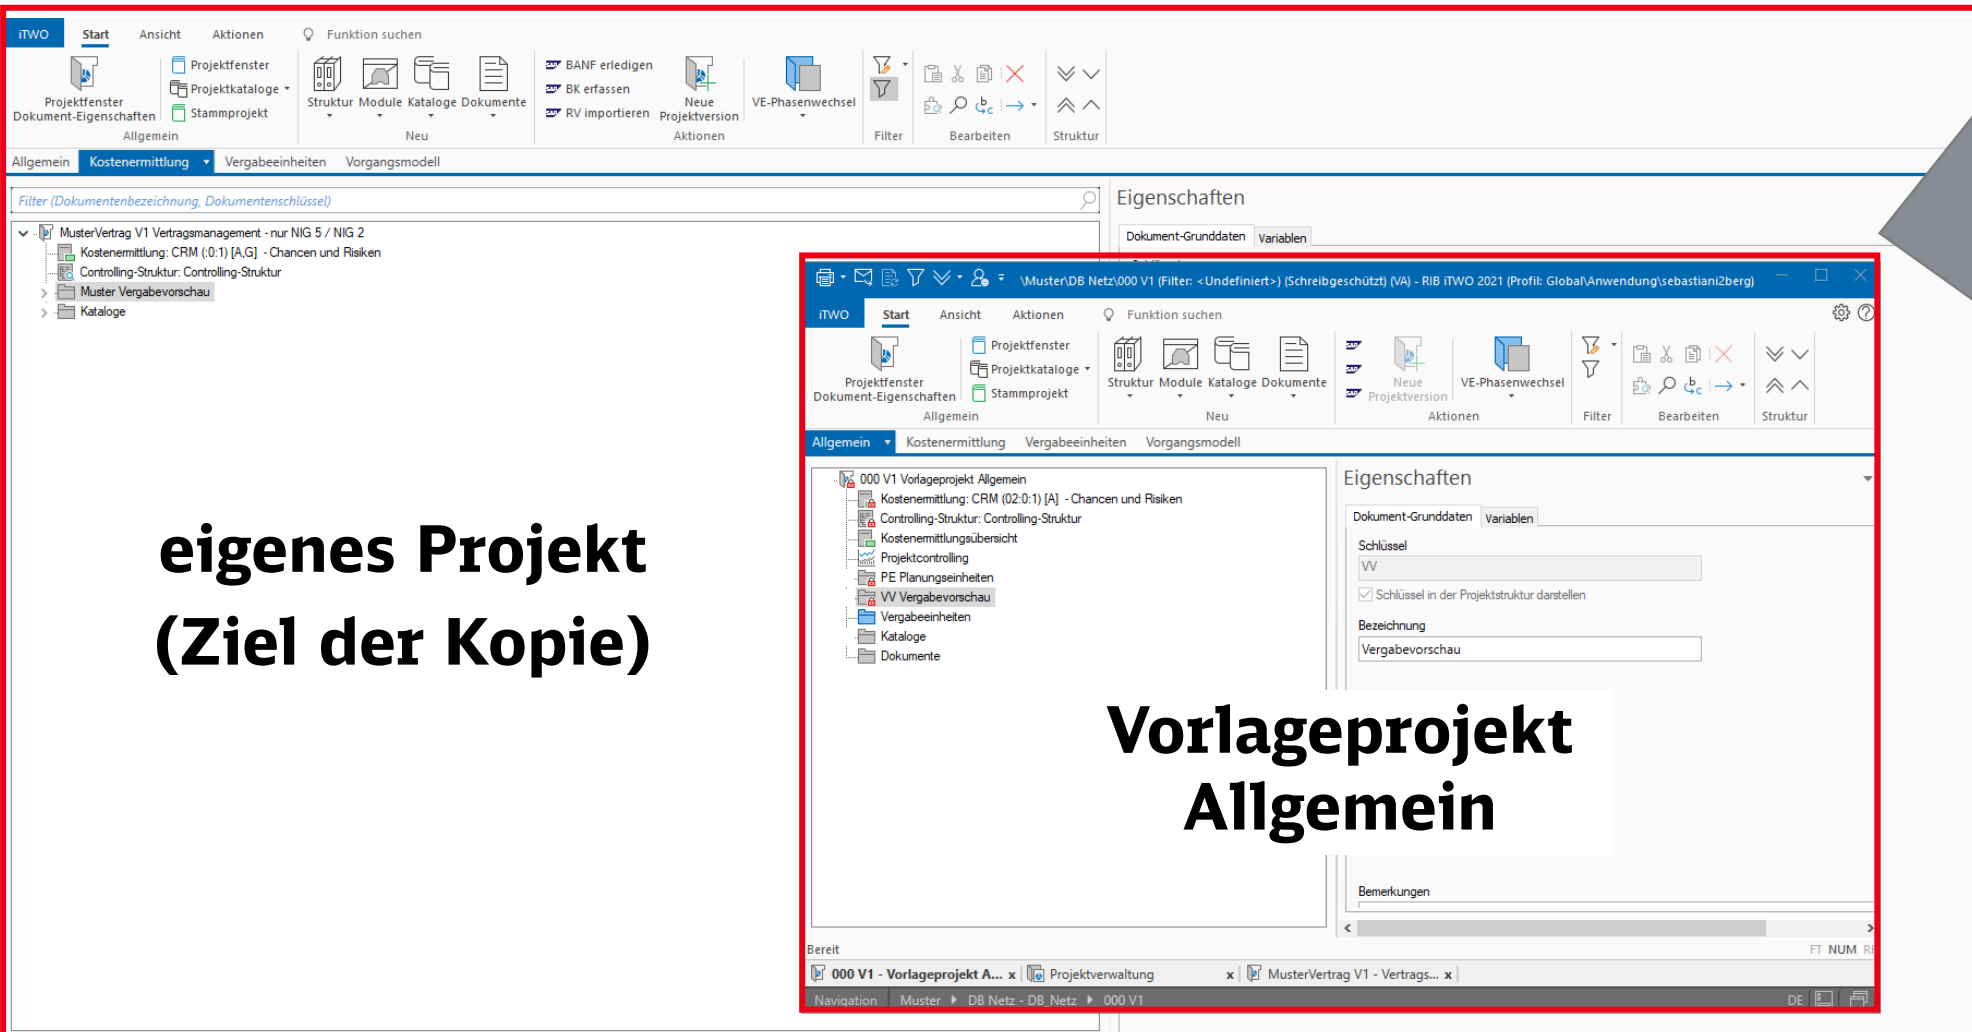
iTWO Start Ansicht Aktionen Funktion suchen

Projektfenster Dokument-Eigenschaften
Projektfenster
Projektkataloge
Stammprojekt
Allgemein

Struktur Module Kataloge Dokumente
Neu

BANF erledigen
BK erfassen
RV importieren
Neue Projektversion
Aktionen

VE-Phasenwechsel

Filter

Bearbeiten

Struktur

Allgemein Kostenermittlung Vergabeeinheiten Vorgangsmodell

Filter (Dokumentenbezeichnung, Dokumentenschlüssel)

MusterVertrag V1 Vertragsmanagement - nur NIG 5 / NIG 2
Kostenermittlung: CRM (:0:1) [A,G] - Chancen und Risiken
Controlling-Struktur: Controlling-Struktur
Muster Vergabevorschau
Kataloge

Eigenschaften
Dokument-Grunddaten Variablen

eigenes Projekt
(Ziel der Kopie)

\Muster\DB Netz\000 V1 (Filter: <Undefiniert>) (Schreibgeschützt) (VA) - RIB iTWO 2021 (Profil: Global\Anwendung\sebastiani2berg)

iTWO Start Ansicht Aktionen Funktion suchen

Projektfenster Dokument-Eigenschaften
Projektfenster
Projektkataloge
Stammprojekt
Allgemein

Struktur Module Kataloge Dokumente
Neu

Neue Projektversion
Aktionen

VE-Phasenwechsel

Filter

Bearbeiten

Struktur

Allgemein Kostenermittlung Vergabeeinheiten Vorgangsmodell

000 V1 Vorlageprojekt Allgemein
Kostenermittlung: CRM (02:0:1) [A] - Chancen und Risiken
Controlling-Struktur: Controlling-Struktur
Kostenermittlungsübersicht
Projektcontrolling
PE Planungseinheiten
VV Vergabevorschau
Vergabeeinheiten
Kataloge
Dokumente

Eigenschaften
Dokument-Grunddaten Variablen
Schlüssel
VV
Schlüssel in der Projektstruktur darstellen
Bezeichnung
Vergabevorschau

Vorlageprojekt
Allgemein

Bemerkungen

Bereit
FT NUM

000 V1 - Vorlageprojekt A... x Projektverwaltung x MusterVertrag V1 - Vertrags... x

Navigation Muster DB Netz - DB_Netz 000 V1 DE